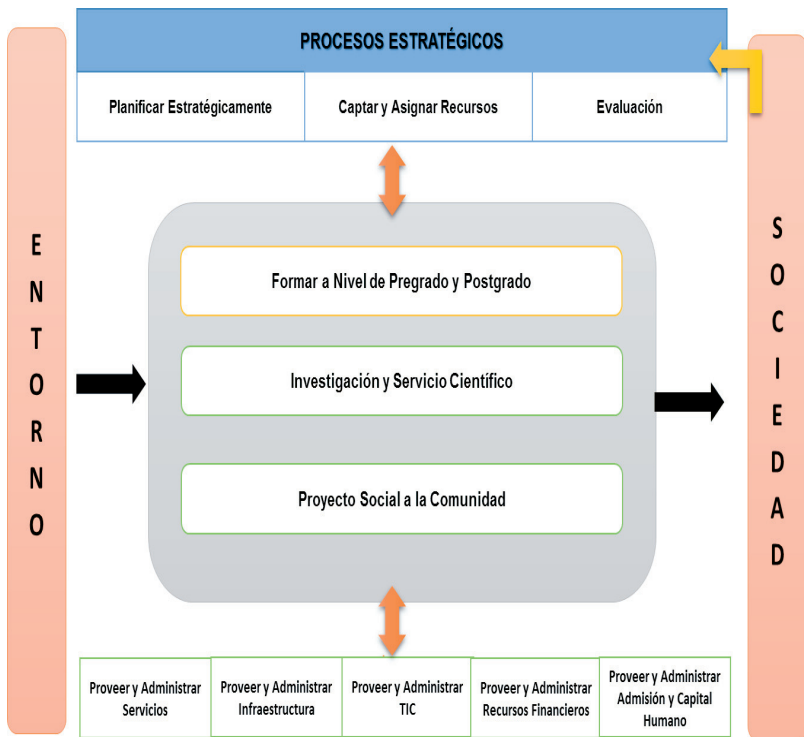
PROCESOS ESTRATÉGICOS

Planificar Estratégicamente

Captar y Asignar Recursos

Evaluación

E N T O R N O

Formar a Nivel de Pregrado y Postgrado

Investigación y Servicio Científico

Proyecto Social a la Comunidad

S O C I E D A D

Proveer y Administrar Servicios

Proveer y Administrar Infraestructura

Proveer y Administrar TIC

Proveer y Administrar Recursos Financieros

Proveer y Administrar Admisión y Capital Humano